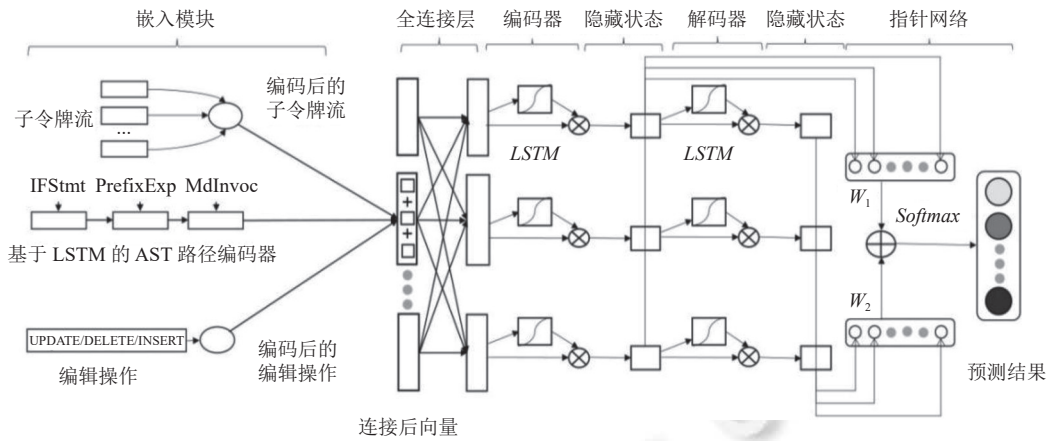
嵌入模块

全连接层

编码器

隐藏状态

解码器

隐藏状态

指针网络

子令牌流

...

编码后的子令牌流

IFStmt PrefixExp MdInvoc

基于 LSTM 的 AST 路径编码器

UPDATE/DELETE/INSERT

编辑操作

编码后的编辑操作

连接后向量

+

+

LSTM

LSTM

$W_1$

$W_2$

Softmax

预测结果